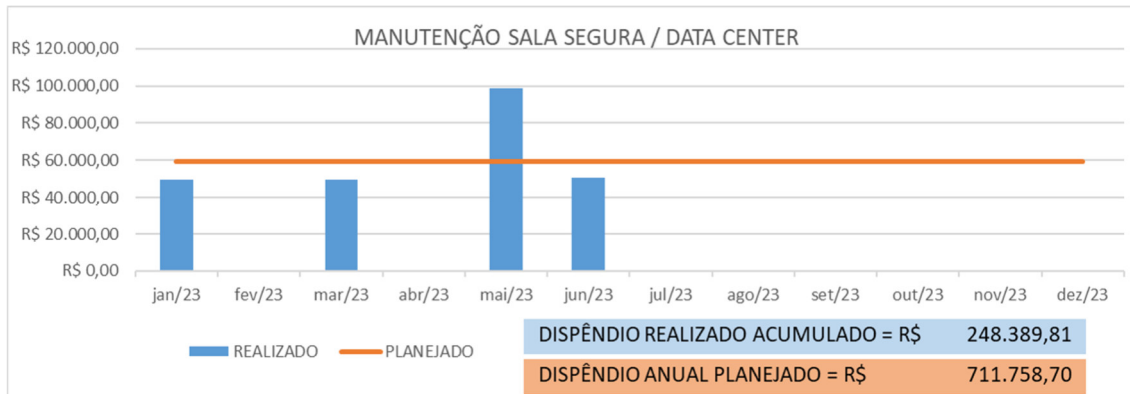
MANUTENÇÃO SALA SEGURA / DATA CENTER

R$ 120.000,00
R$ 100.000,00
R$ 80.000,00
R$ 60.000,00
R$ 40.000,00
R$ 20.000,00
R$ 0,00

jan/23 fev/23 mar/23 abr/23 mai/23 jun/23 jul/23 ago/23 set/23 out/23 nov/23 dez/23

REALIZADO PLANEJADO

| DISPÊNDIO REALIZADO ACUMULADO = R$ | 248.389,81 |
|---|---|
| DISPÊNDIO ANUAL PLANEJADO = R$ | 711.758,70 |